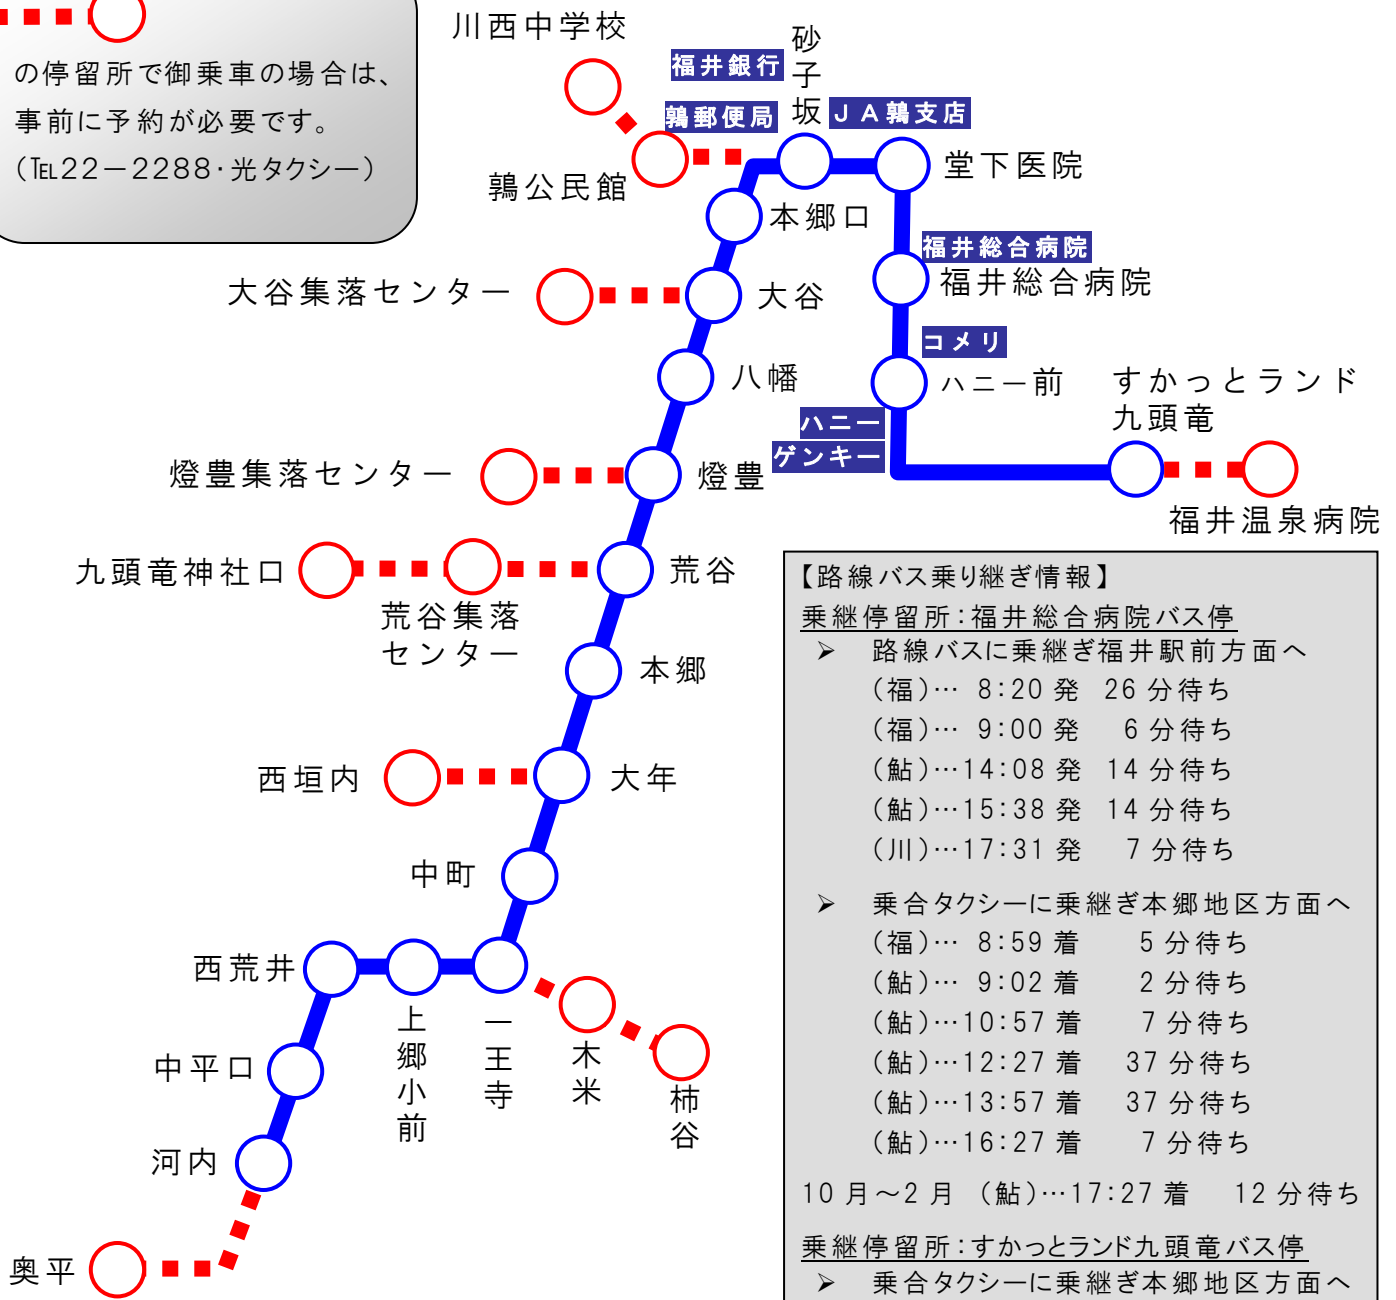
の停留所で御乗車の場合は、事前に予約が必要です。（TEL22－2288･光タクシー）

川西中学校

福井銀行

砂子坂

鶉郵便局

ＪＡ鶉支店

鶉公民館

堂下医院

本郷口

福井総合病院

福井総合病院

大谷集落センター

大谷

コメリ

八幡

ハニー前

すかっとランド九頭竜

ハニー

ゲンキー

燈豊集落センター

燈豊

福井温泉病院

九頭竜神社口

荒谷

荒谷集落センター

本郷

西垣内

大年

中町

西荒井

上郷小前

一王寺

木米

柿谷

中平口

河内

奥平

【路線バス乗り継ぎ情報】
乗継停留所：福井総合病院バス停
➢ 路線バスに乗継ぎ福井駅前方面へ
（福）… 8:20 発 26 分待ち
（福）… 9:00 発 6 分待ち
（鮎）…14:08 発 14 分待ち
（鮎）…15:38 発 14 分待ち
（川）…17:31 発 7 分待ち

➢ 乗合タクシーに乗継ぎ本郷地区方面へ
（福）… 8:59 着 5 分待ち
（鮎）… 9:02 着 2 分待ち
（鮎）…10:57 着 7 分待ち
（鮎）…12:27 着 37 分待ち
（鮎）…13:57 着 37 分待ち
（鮎）…16:27 着 7 分待ち

10 月～2 月 （鮎）…17:27 着 12 分待ち

乗継停留所：すかっとランド九頭竜バス停
➢ 乗合タクシーに乗継ぎ本郷地区方面へ